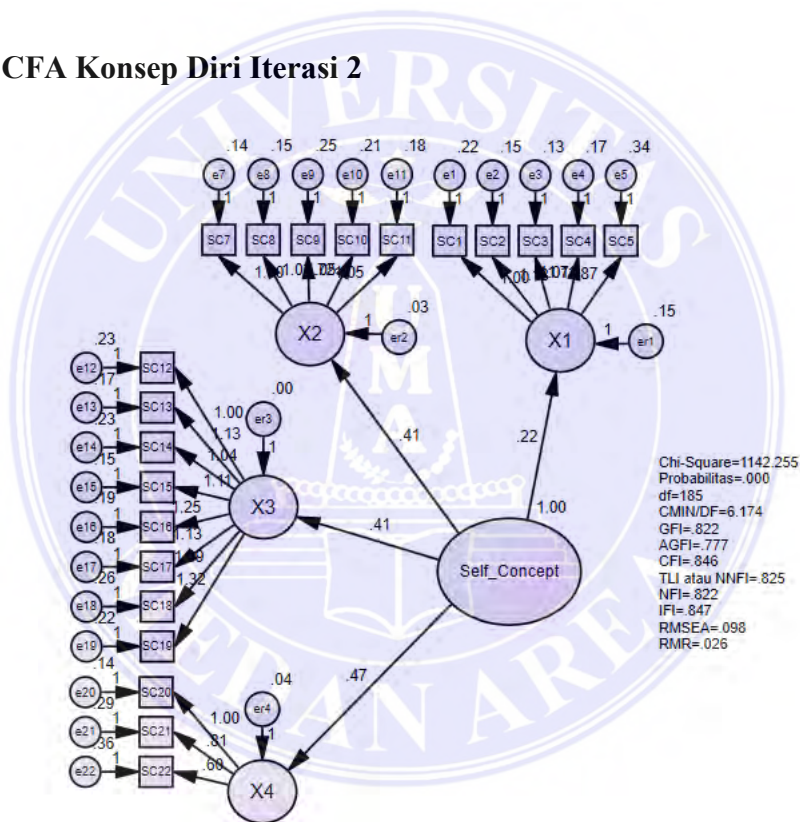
CFA Konsep Diri Iterasi 2

.14 .15 .25 .21 .18
e7 e8 e9 e10 e11
1 1 1 1 1
SC7 SC8 SC9 SC10 SC11
1.00 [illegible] .05
X2
.03
1
er2

.22 .15 .13 .17 .34
e1 e2 e3 e4 e5
1 1 1 1 1
SC1 SC2 SC3 SC4 SC5
1.00 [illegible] .87
X1
.15
1
er1

.23
e12 1 SC12
.17
e13 1 SC13
.23
e14 1 SC14
.15
e15 1 SC15
.19
e16 1 SC16
.18
e17 1 SC17
.26
e18 1 SC18
.22
e19 1 SC19

.00
er3
1
1.00
1.13
1.04
1.11
1.25
1.13
1.19
1.32
X3

.41
.22
.41
1.00
Self_Concept
.47

.14
e20 1 SC20
.29
e21 1 SC21
.36
e22 1 SC22
.04
er4
1
1.00
.81
.60
X4

Chi-Square=1142.255
Probabilitas=.000
df=185
CMIN/DF=6.174
GFI=.822
AGFI=.777
CFI=.846
TLI atau NNFI=.825
NFI=.822
IFI=.847
RMSEA=.098
RMR=.026